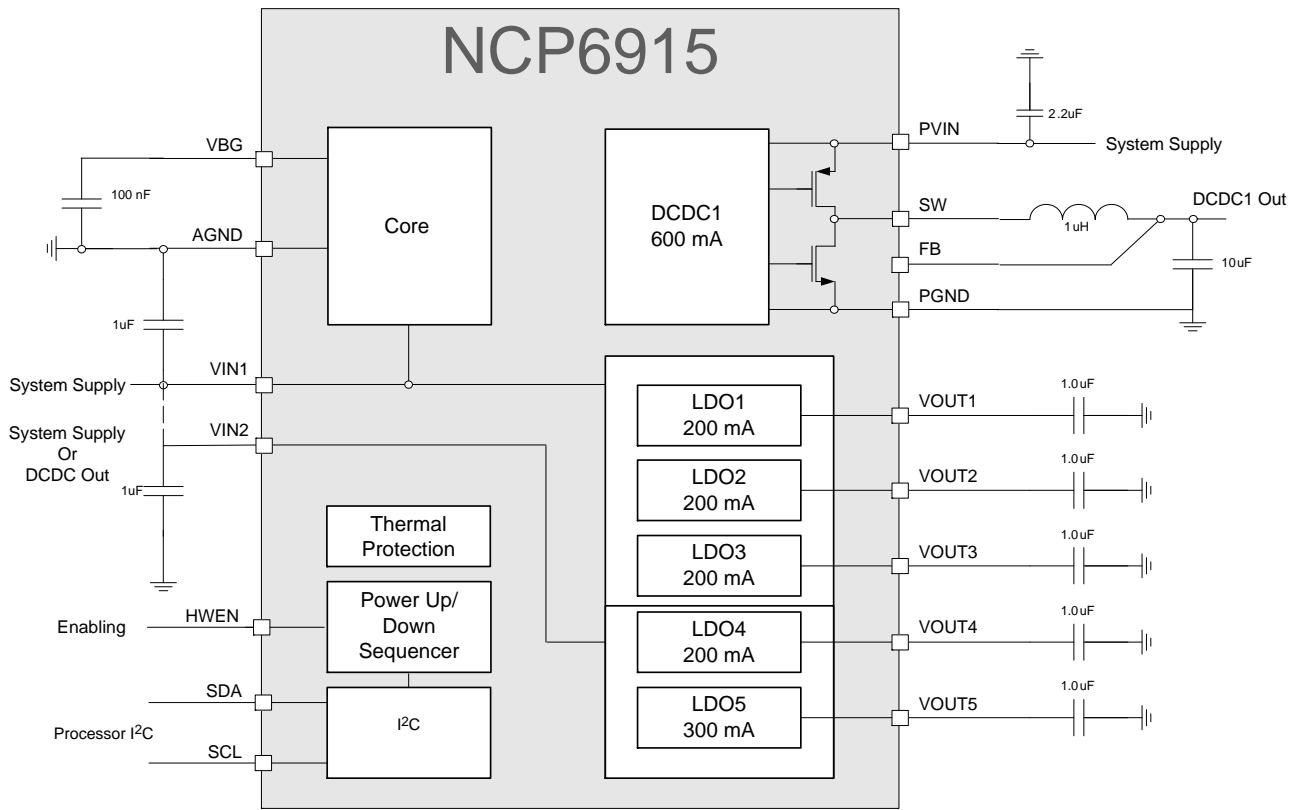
NCP6915

VBG
100 nF
AGND
1uF
System Supply
VIN1
System Supply
Or
DCDC Out
VIN2
1uF
Enabling
HWEN
SDA
Processor I$^2$C
SCL

Core

DCDC1
600 mA

Thermal
Protection

Power Up/
Down
Sequencer

I$^2$C

LDO1
200 mA

LDO2
200 mA

LDO3
200 mA

LDO4
200 mA

LDO5
300 mA

2.2uF
PVIN
System Supply
SW
1uH
DCDC1 Out
FB
10uF
PGND

1.0uF
VOUT1
1.0uF
VOUT2
1.0uF
VOUT3
1.0uF
VOUT4
1.0uF
VOUT5